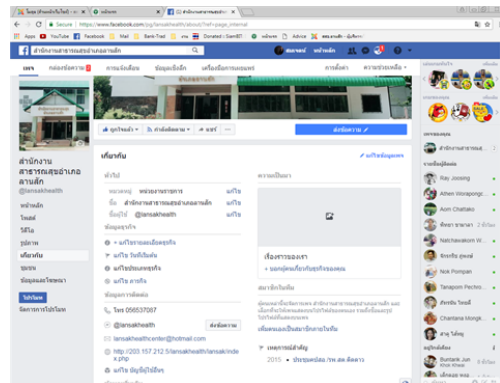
Secure | https://www.facebook.com/pg/lansakhealth/about/?ref=page_internal

Apps YouTube Mail Bank-Thai Donated

สำนักงานสาธารณสุขอำเภอลานสัก

สมหมาย หน้าหลัก

เพจ กล่องข้อความ การแจ้งเตือน ข้อมูลเชิงลึก เครื่องมือการเผยแพร่ การตั้งค่า ความช่วยเหลือ

สำนักงานสาธารณสุขอำเภอลานสัก
@lansakhealth

หน้าหลัก
โพสต์
วิดีโอ
รูปภาพ
เกี่ยวกับ
ชุมชน
ข้อมูลและโฆษณา

โปรโมท
จัดการการโปรโมท

ถูกใจแล้ว กำลังติดตาม แชร์ ...

ส่งข้อความ

เกี่ยวกับ

ทั่วไป
หมวดหมู่ หน่วยงานราชการ แก้ไข
ชื่อ สำนักงานสาธารณสุขอำเภอลานสัก แก้ไข
ชื่อผู้ใช้ @lansakhealth แก้ไข

ข้อมูลธุรกิจ
+ แก้ไขเวลาเปิดทำการ
แก้ไข วันที่เริ่มต้น
แก้ไขประเภทธุรกิจ
แก้ไข ภาษีทุน

ข้อมูลการติดต่อ
โทร 056537087
@lansakhealth ส่งข้อความ
lansakhealthcenter@hotmail.com
http://203.157.212.5/lansakhealth/lansak/index.php
แก้ไข บัญชีผู้ใช้อื่นๆ

ความเป็นมา

เรื่องราวของเรา
+ บอกผู้คนเกี่ยวกับธุรกิจของคุณ

สมาชิกทีมงาน

เหตุการณ์สำคัญ
2015 ประชุมกลุ่ม /รพ.สต.ติดตาม

+ แก้ไขข้อมูลเพจ
แก้ไข
เพิ่มคนเป็นสมาชิกทีมงานเพจนี้

Ray Jossing
Athen Wiraipong...
Aom Chattako
Natchavakorn W...
Nok Pompan
Tanaporn Pectro...
Chantana Mongk...
Buntarik Jan